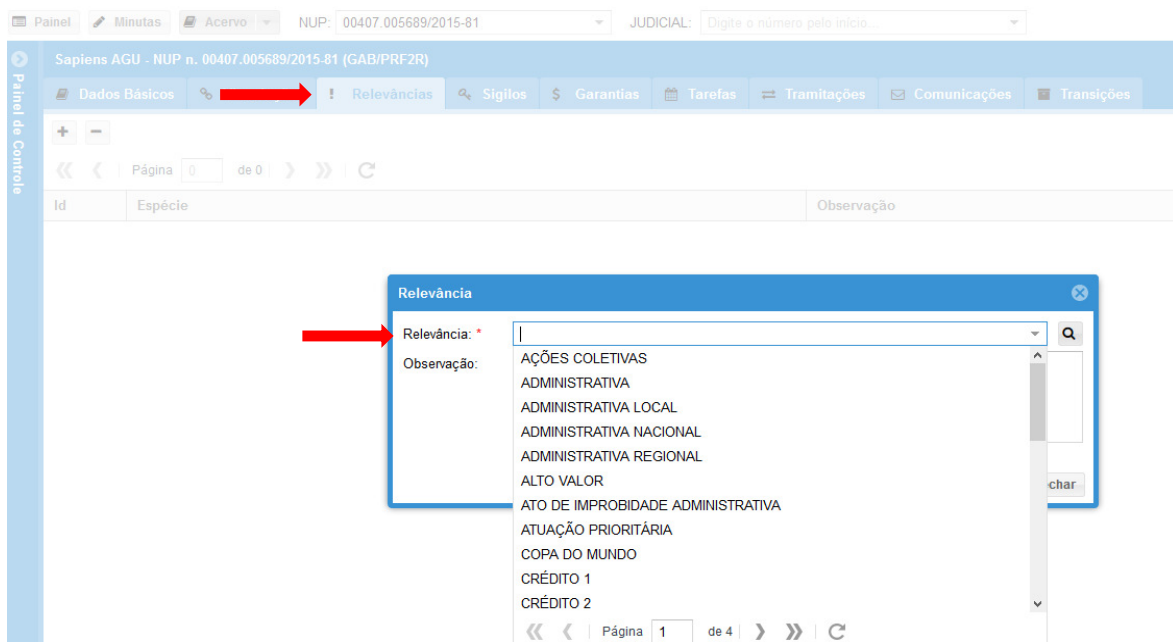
Painel Minutas Acervo NUP: 00407.005689/2015-81 JUDICIAL: Digite o número pelo início...

Painel de Controle

Sapiens AGU - NUP n. 00407.005689/2015-81 (GAB/PRF2R)

Dados Básicos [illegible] Relevâncias Sigilos Garantias Tarefas Tramitações Comunicações Transições

+ −

Página 0 de 0

| Id | Espécie | Observação |
|---|---|---|

Relevância

Relevância: *

Observação:

AÇÕES COLETIVAS
ADMINISTRATIVA
ADMINISTRATIVA LOCAL
ADMINISTRATIVA NACIONAL
ADMINISTRATIVA REGIONAL
ALTO VALOR
ATO DE IMPROBIDADE ADMINISTRATIVA
ATUAÇÃO PRIORITÁRIA
COPA DO MUNDO
CRÉDITO 1
CRÉDITO 2

Página 1 de 4

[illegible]char